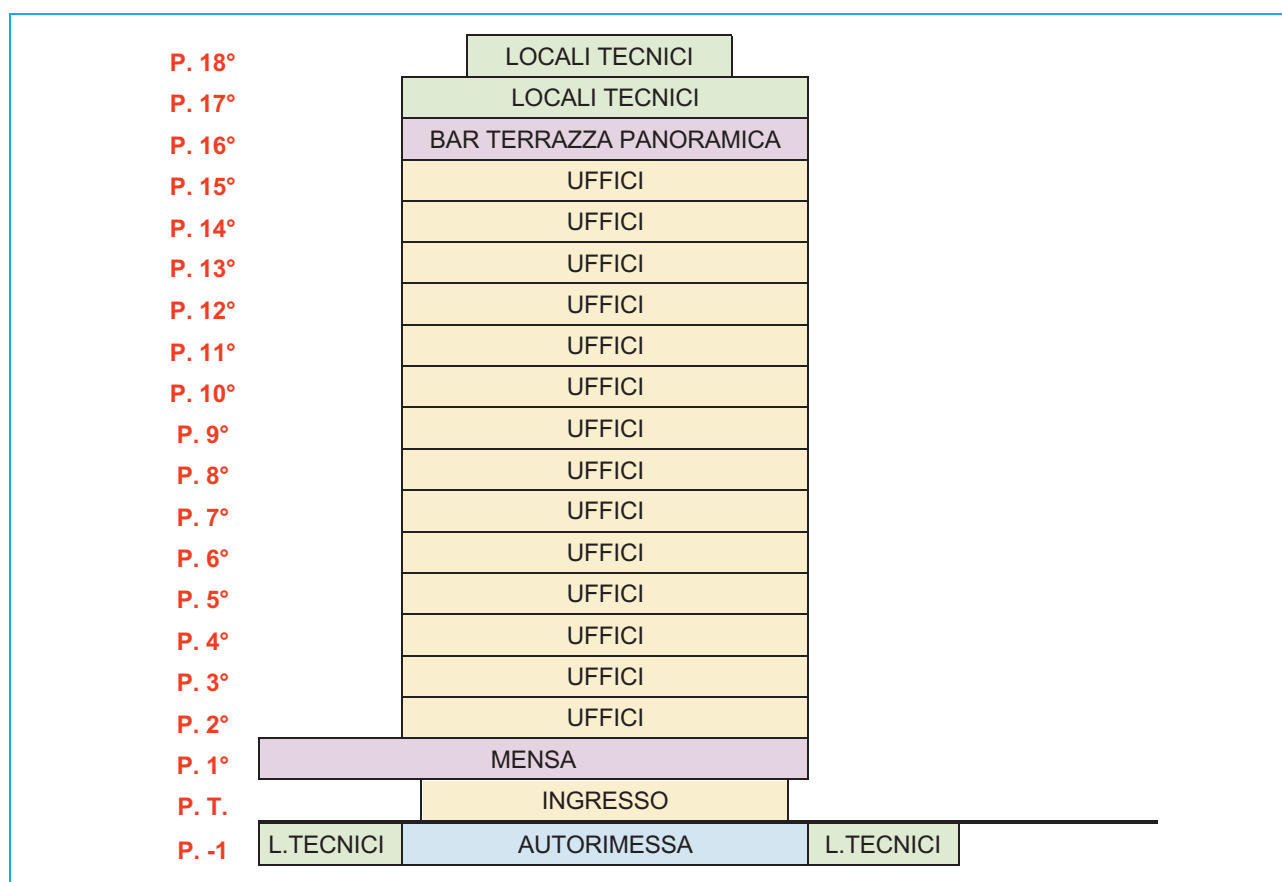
P. 18° LOCALI TECNICI
P. 17° LOCALI TECNICI
P. 16° BAR TERRAZZA PANORAMICA
P. 15° UFFICI
P. 14° UFFICI
P. 13° UFFICI
P. 12° UFFICI
P. 11° UFFICI
P. 10° UFFICI
P. 9° UFFICI
P. 8° UFFICI
P. 7° UFFICI
P. 6° UFFICI
P. 5° UFFICI
P. 4° UFFICI
P. 3° UFFICI
P. 2° UFFICI
P. 1° MENSA
P. T. INGRESSO
P. -1 L.TECNICI AUTORIMESSA L.TECNICI